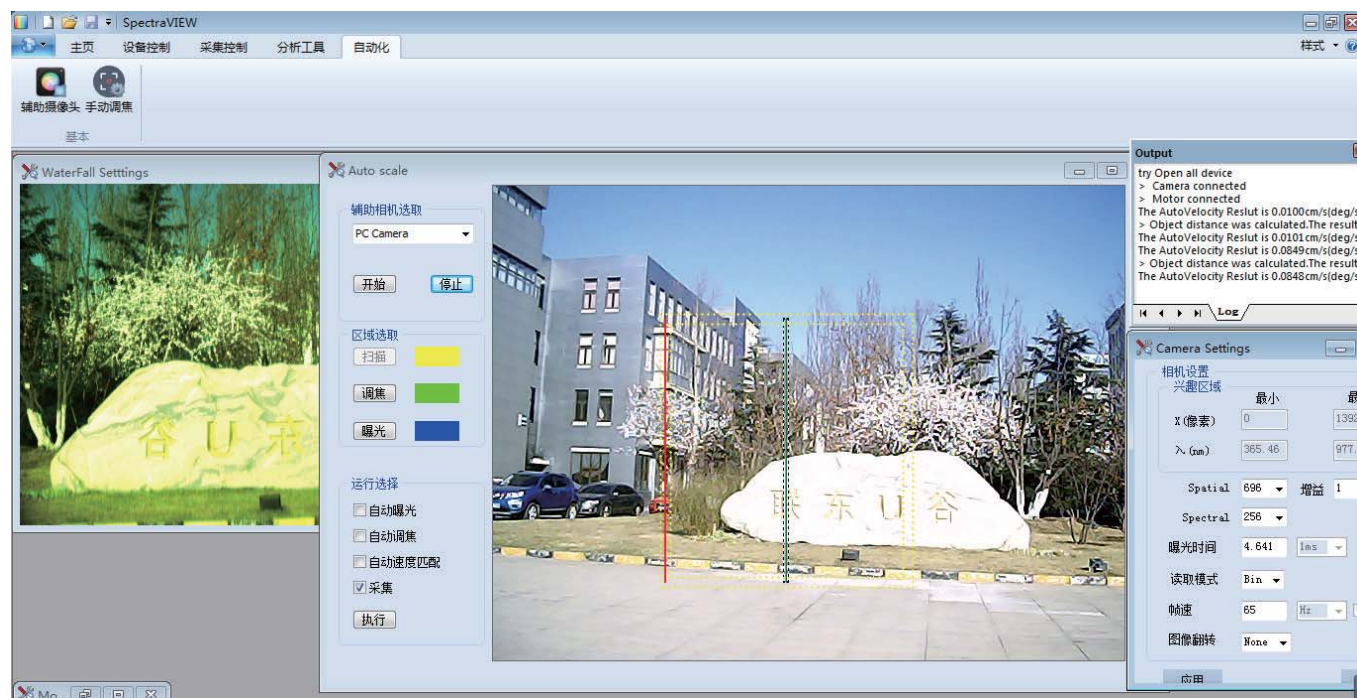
SpectraVIEW

主页 设备控制 采集控制 分析工具 自动化

样式

辅助摄像头 手动调焦

基本

WaterFall Setttings

谷 U 东

Auto scale

辅助相机选取

PC Camera

开始 停止

区域选取

扫描

调焦

曝光

运行选择

自动曝光

自动调焦

自动速度匹配

采集

执行

联 东 U 谷

Output

try Open all device
> Camera connected
> Motor connected
The AutoVelocity Reslut is 0.0100cm/s(deg/s
> Object distance was calculated.The result
The AutoVelocity Reslut is 0.0101cm/s(deg/s
The AutoVelocity Reslut is 0.0849cm/s(deg/s
> Object distance was calculated.The result
The AutoVelocity Reslut is 0.0848cm/s(deg/s

Log

Camera Settings

相机设置

兴趣区域

最小

最

X(像素) 0 1392

λ(nm) 365.46 977.

Spatial 696 增益 1

Spectral 256

曝光时间 4.641 1ms

读取模式 Bin

帧速 65 Hz

图像翻转 None

应用

Mo